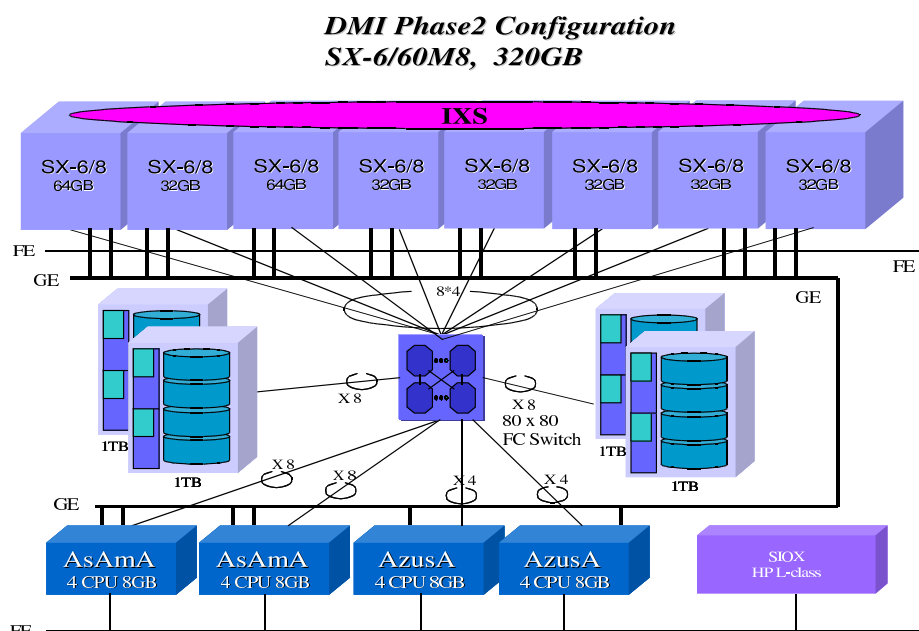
DMI Phase2 Configuration
SX-6/60M8, 320GB

IXS

SX-6/8
64GB

SX-6/8
32GB

SX-6/8
64GB

SX-6/8
32GB

SX-6/8
32GB

SX-6/8
32GB

SX-6/8
32GB

SX-6/8
32GB

FE

FE

GE

GE

8*4

X 8

X 8
80 x 80
FC Switch

1TB

1TB

1TB

1TB

X 8

X 8

X 4

X 4

GE

AsAmA
4 CPU 8GB

AsAmA
4 CPU 8GB

AzusA
4 CPU 8GB

AzusA
4 CPU 8GB

SIOX
HP L-class

FE